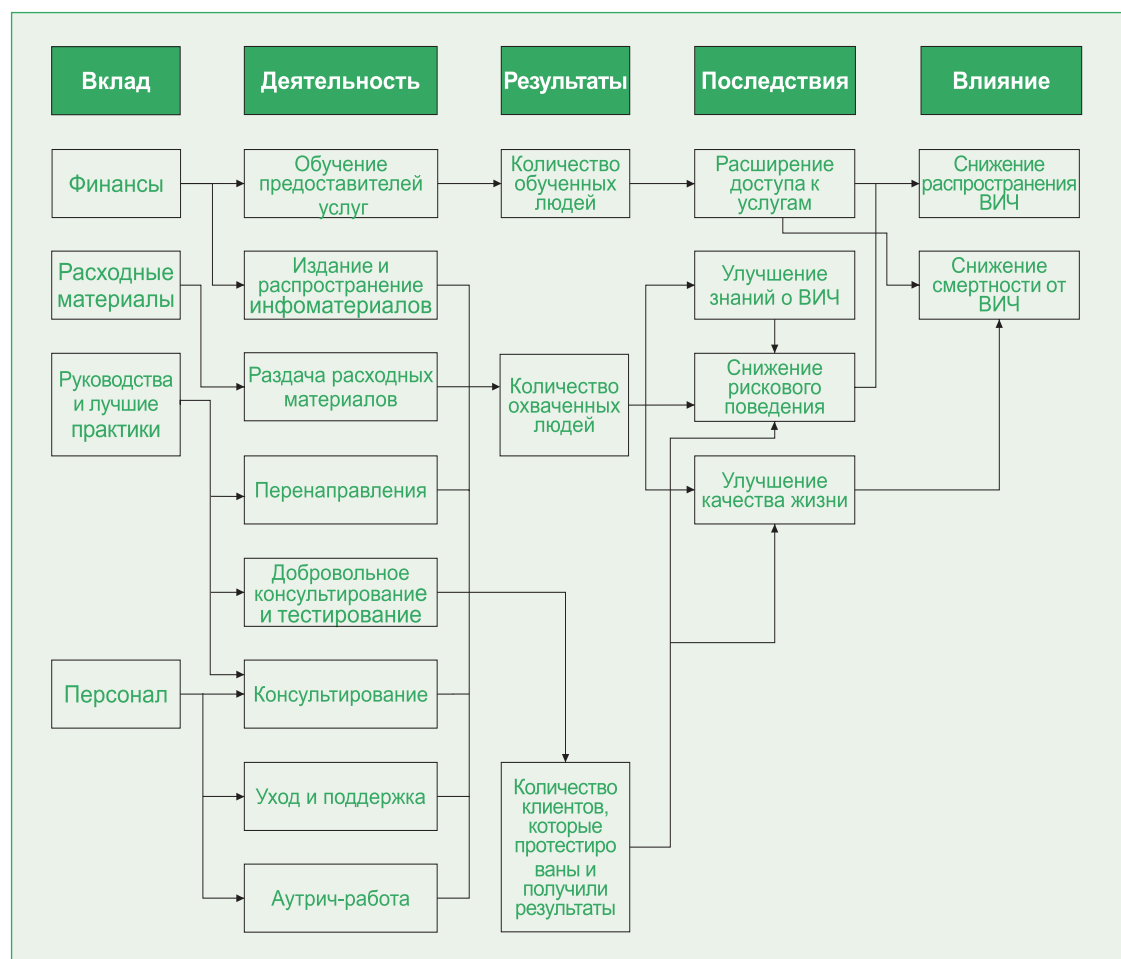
Вклад

Деятельность

Результаты

Последствия

Влияние

Финансы

Расходные материалы

Руководства и лучшие практики

Персонал

Обучение предоставителей услуг

Издание и распространение информатериалов

Раздача расходных материалов

Перенаправления

Добровольное консультирование и тестирование

Консультирование

Уход и поддержка

Аутрич-работа

Количество обученных людей

Количество охваченных людей

Количество клиентов, которые протестиро ваны и получили результаты

Расширение доступа к услугам

Улучшение знаний о ВИЧ

Снижение рискового поведения

Улучшение качества жизни

Снижение распространения ВИЧ

Снижение смертности от ВИЧ